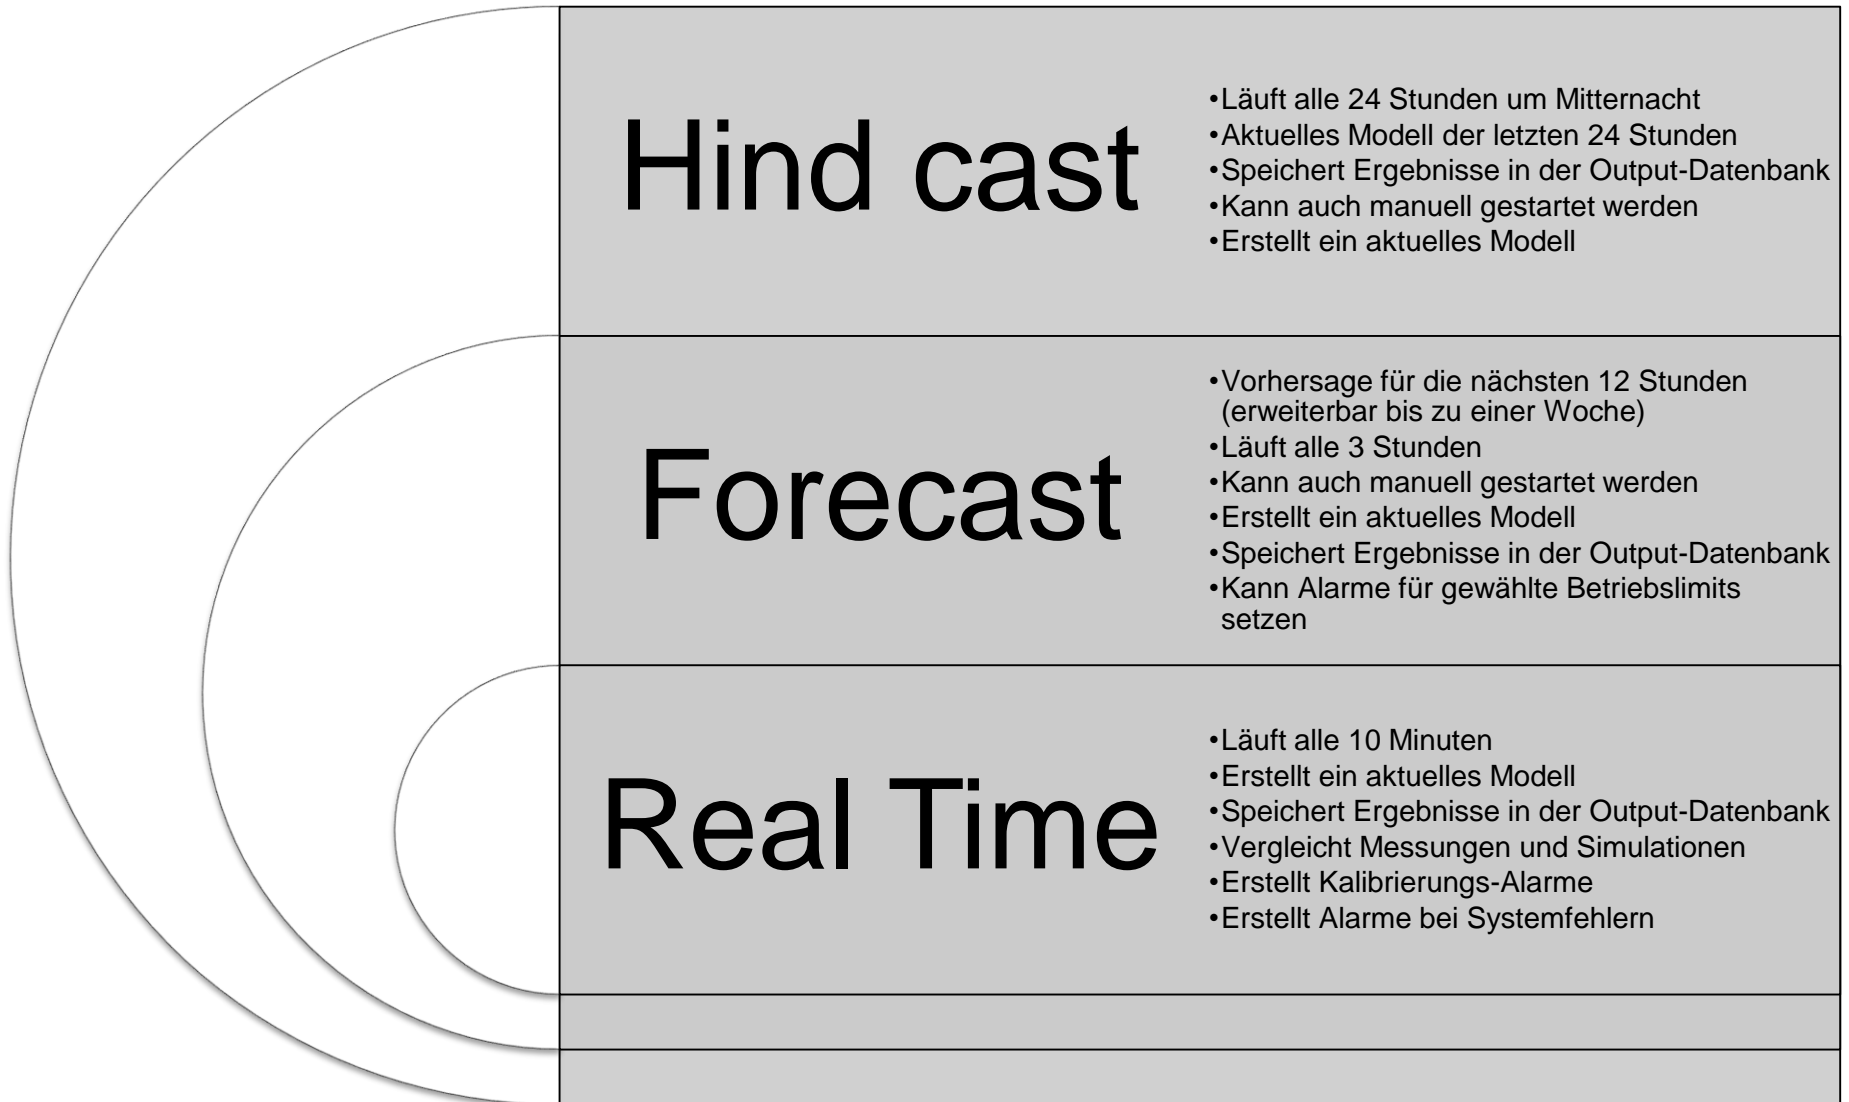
Hind cast

•Läuft alle 24 Stunden um Mitternacht
•Aktuelles Modell der letzten 24 Stunden
•Speichert Ergebnisse in der Output-Datenbank
•Kann auch manuell gestartet werden
•Erstellt ein aktuelles Modell

Forecast

•Vorhersage für die nächsten 12 Stunden (erweiterbar bis zu einer Woche)
•Läuft alle 3 Stunden
•Kann auch manuell gestartet werden
•Erstellt ein aktuelles Modell
•Speichert Ergebnisse in der Output-Datenbank
•Kann Alarme für gewählte Betriebslimits setzen

Real Time

•Läuft alle 10 Minuten
•Erstellt ein aktuelles Modell
•Speichert Ergebnisse in der Output-Datenbank
•Vergleicht Messungen und Simulationen
•Erstellt Kalibrierungs-Alarme
•Erstellt Alarme bei Systemfehlern